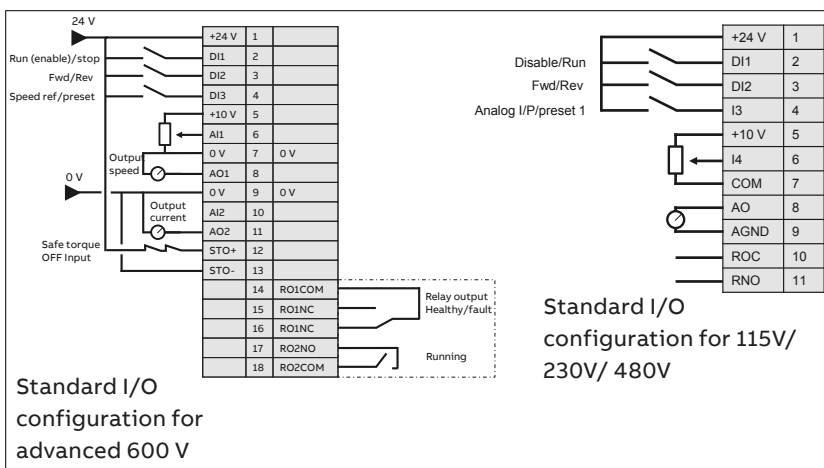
24 V

Run (enable)/stop

Fwd/Rev

Speed ref/preset

Output speed

0 V

Output current

Safe torque OFF Input

| +24 V | 1 | |
|---|---|---|
| DI1 | 2 | |
| DI2 | 3 | |
| DI3 | 4 | |
| +10 V | 5 | |
| AI1 | 6 | |
| 0 V | 7 | 0 V |
| AO1 | 8 | |
| 0 V | 9 | 0 V |
| AI2 | 10 | |
| AO2 | 11 | |
| STO+ | 12 | |
| STO- | 13 | |
| | 14 | RO1COM |
| | 15 | RO1NC |
| | 16 | RO1NC |
| | 17 | RO2NO |
| | 18 | RO2COM |

Relay output Healthy/fault

Running

Standard I/O configuration for advanced 600 V

Disable/Run

Fwd/Rev

Analog I/P/preset 1

| +24 V | 1 |
|---|---|
| DI1 | 2 |
| DI2 | 3 |
| I3 | 4 |
| +10 V | 5 |
| I4 | 6 |
| COM | 7 |
| AO | 8 |
| AGND | 9 |
| ROC | 10 |
| RNO | 11 |

Standard I/O configuration for 115V/ 230V/ 480V